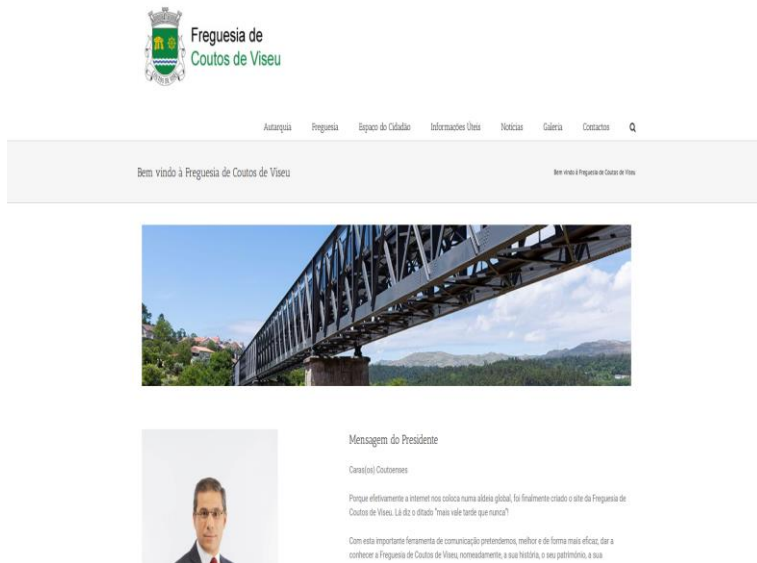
Freguesia de
Coutos de Viseu

Autarquia Freguesia Espaço do Cidadão Informações Úteis Notícias Galeria Contactos

Bem vindo à Freguesia de Coutos de Viseu

Bem vindo à Freguesia de Coutos de Viseu

Mensagem do Presidente

Caras(os) Coutosenses

Porque efetivamente a internet nos coloca numa aldeia global, foi finalmente criado o site da Freguesia de Coutos de Viseu. Lá diz o ditado "mais vale tarde que nunca"!

Com esta importante ferramenta de comunicação pretendemos, melhor e de forma mais eficaz, dar a conhecer a Freguesia de Coutos de Viseu, nomeadamente, a sua história, o seu património, a sua